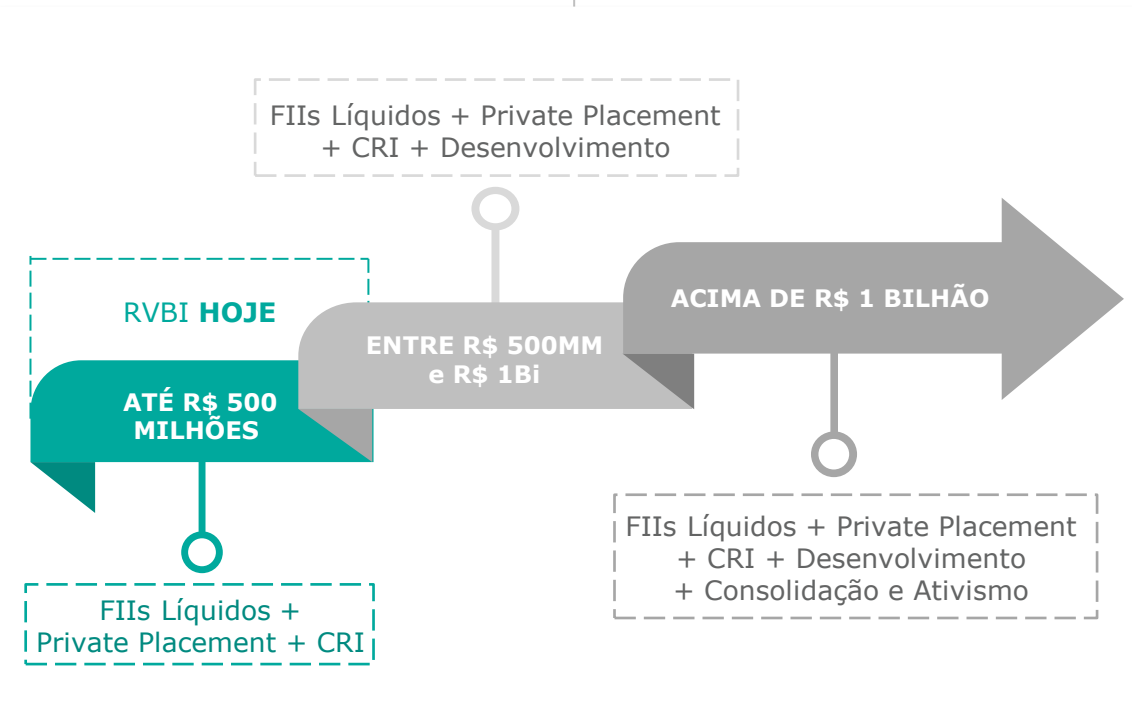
RVBI **HOJE**

ATÉ R$ 500 MILHÕES

FIIs Líquidos + Private Placement + CRI

FIIs Líquidos + Private Placement + CRI + Desenvolvimento

ENTRE R$ 500MM e R$ 1Bi

ACIMA DE R$ 1 BILHÃO

FIIs Líquidos + Private Placement + CRI + Desenvolvimento + Consolidação e Ativismo